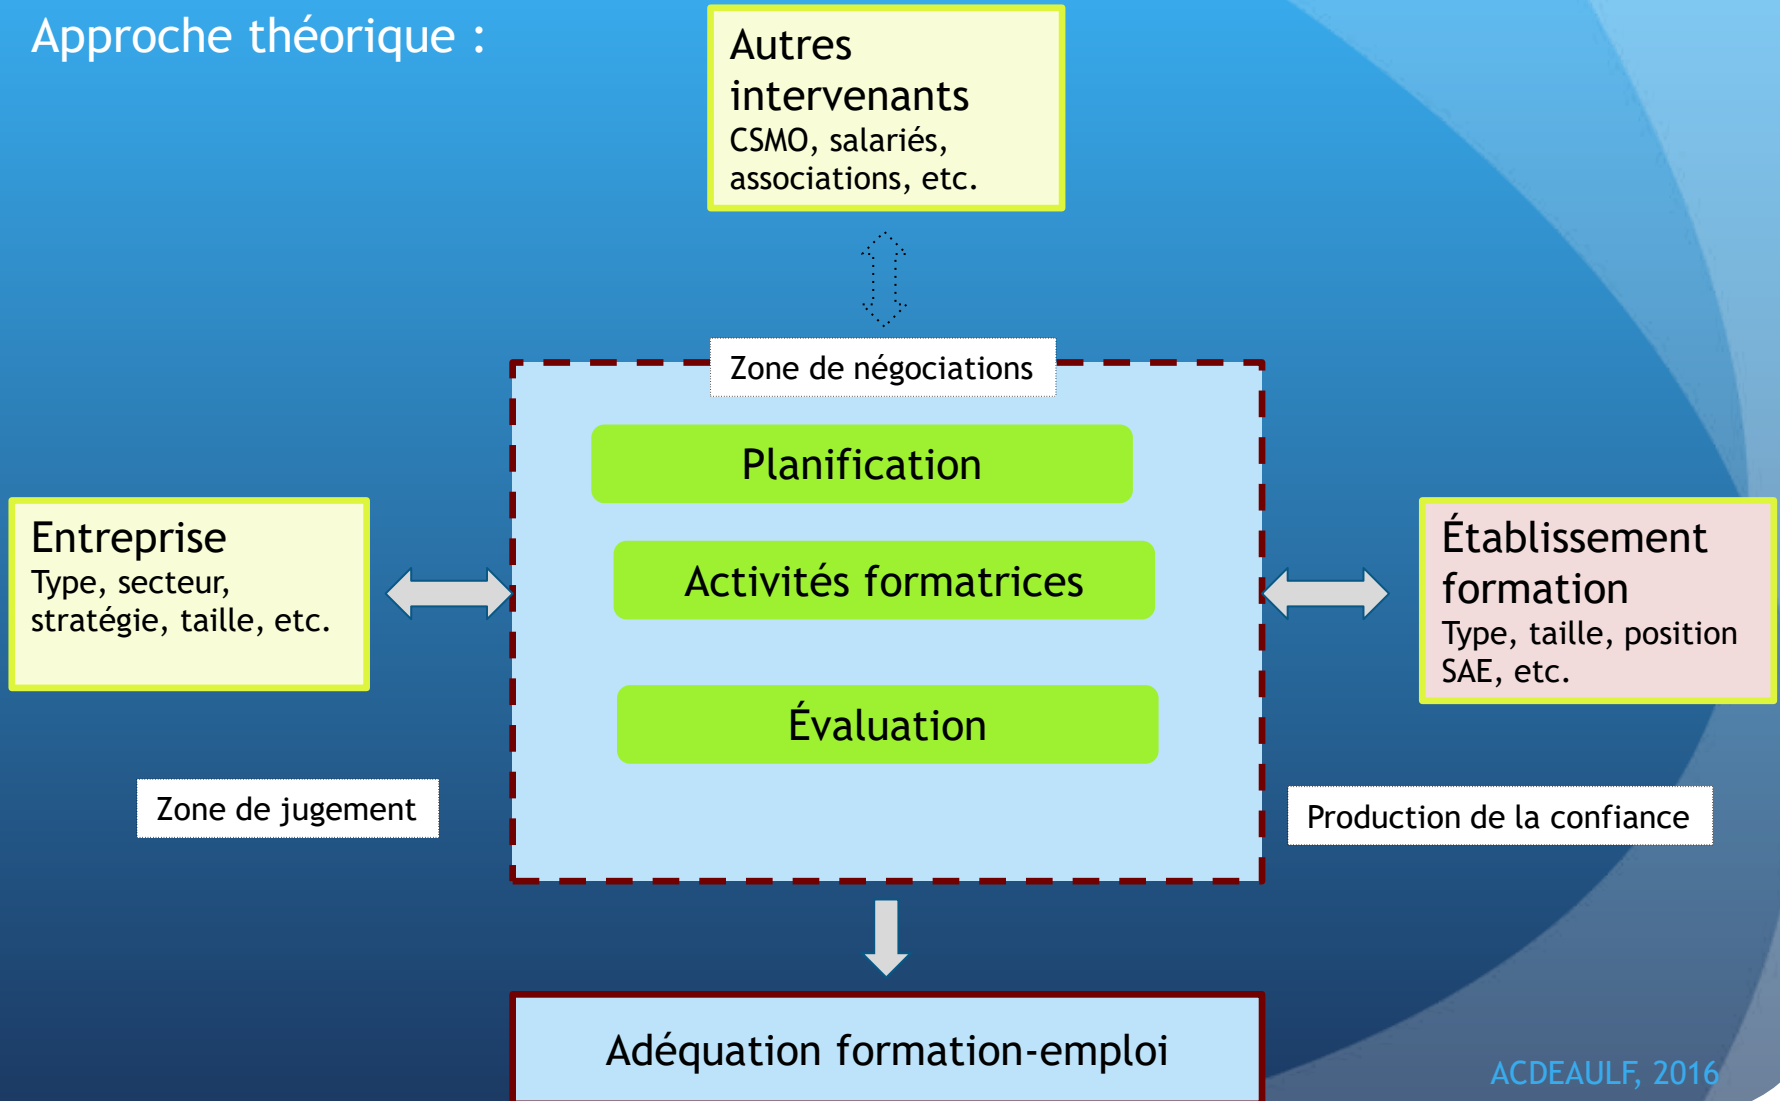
Approche théorique :

Autres intervenants
CSMO, salariés, associations, etc.

Zone de négociations

Planification

Activités formatrices

Évaluation

Entreprise
Type, secteur, stratégie, taille, etc.

Établissement formation
Type, taille, position SAE, etc.

Zone de jugement

Production de la confiance

Adéquation formation-emploi

ACDEAULF, 2016